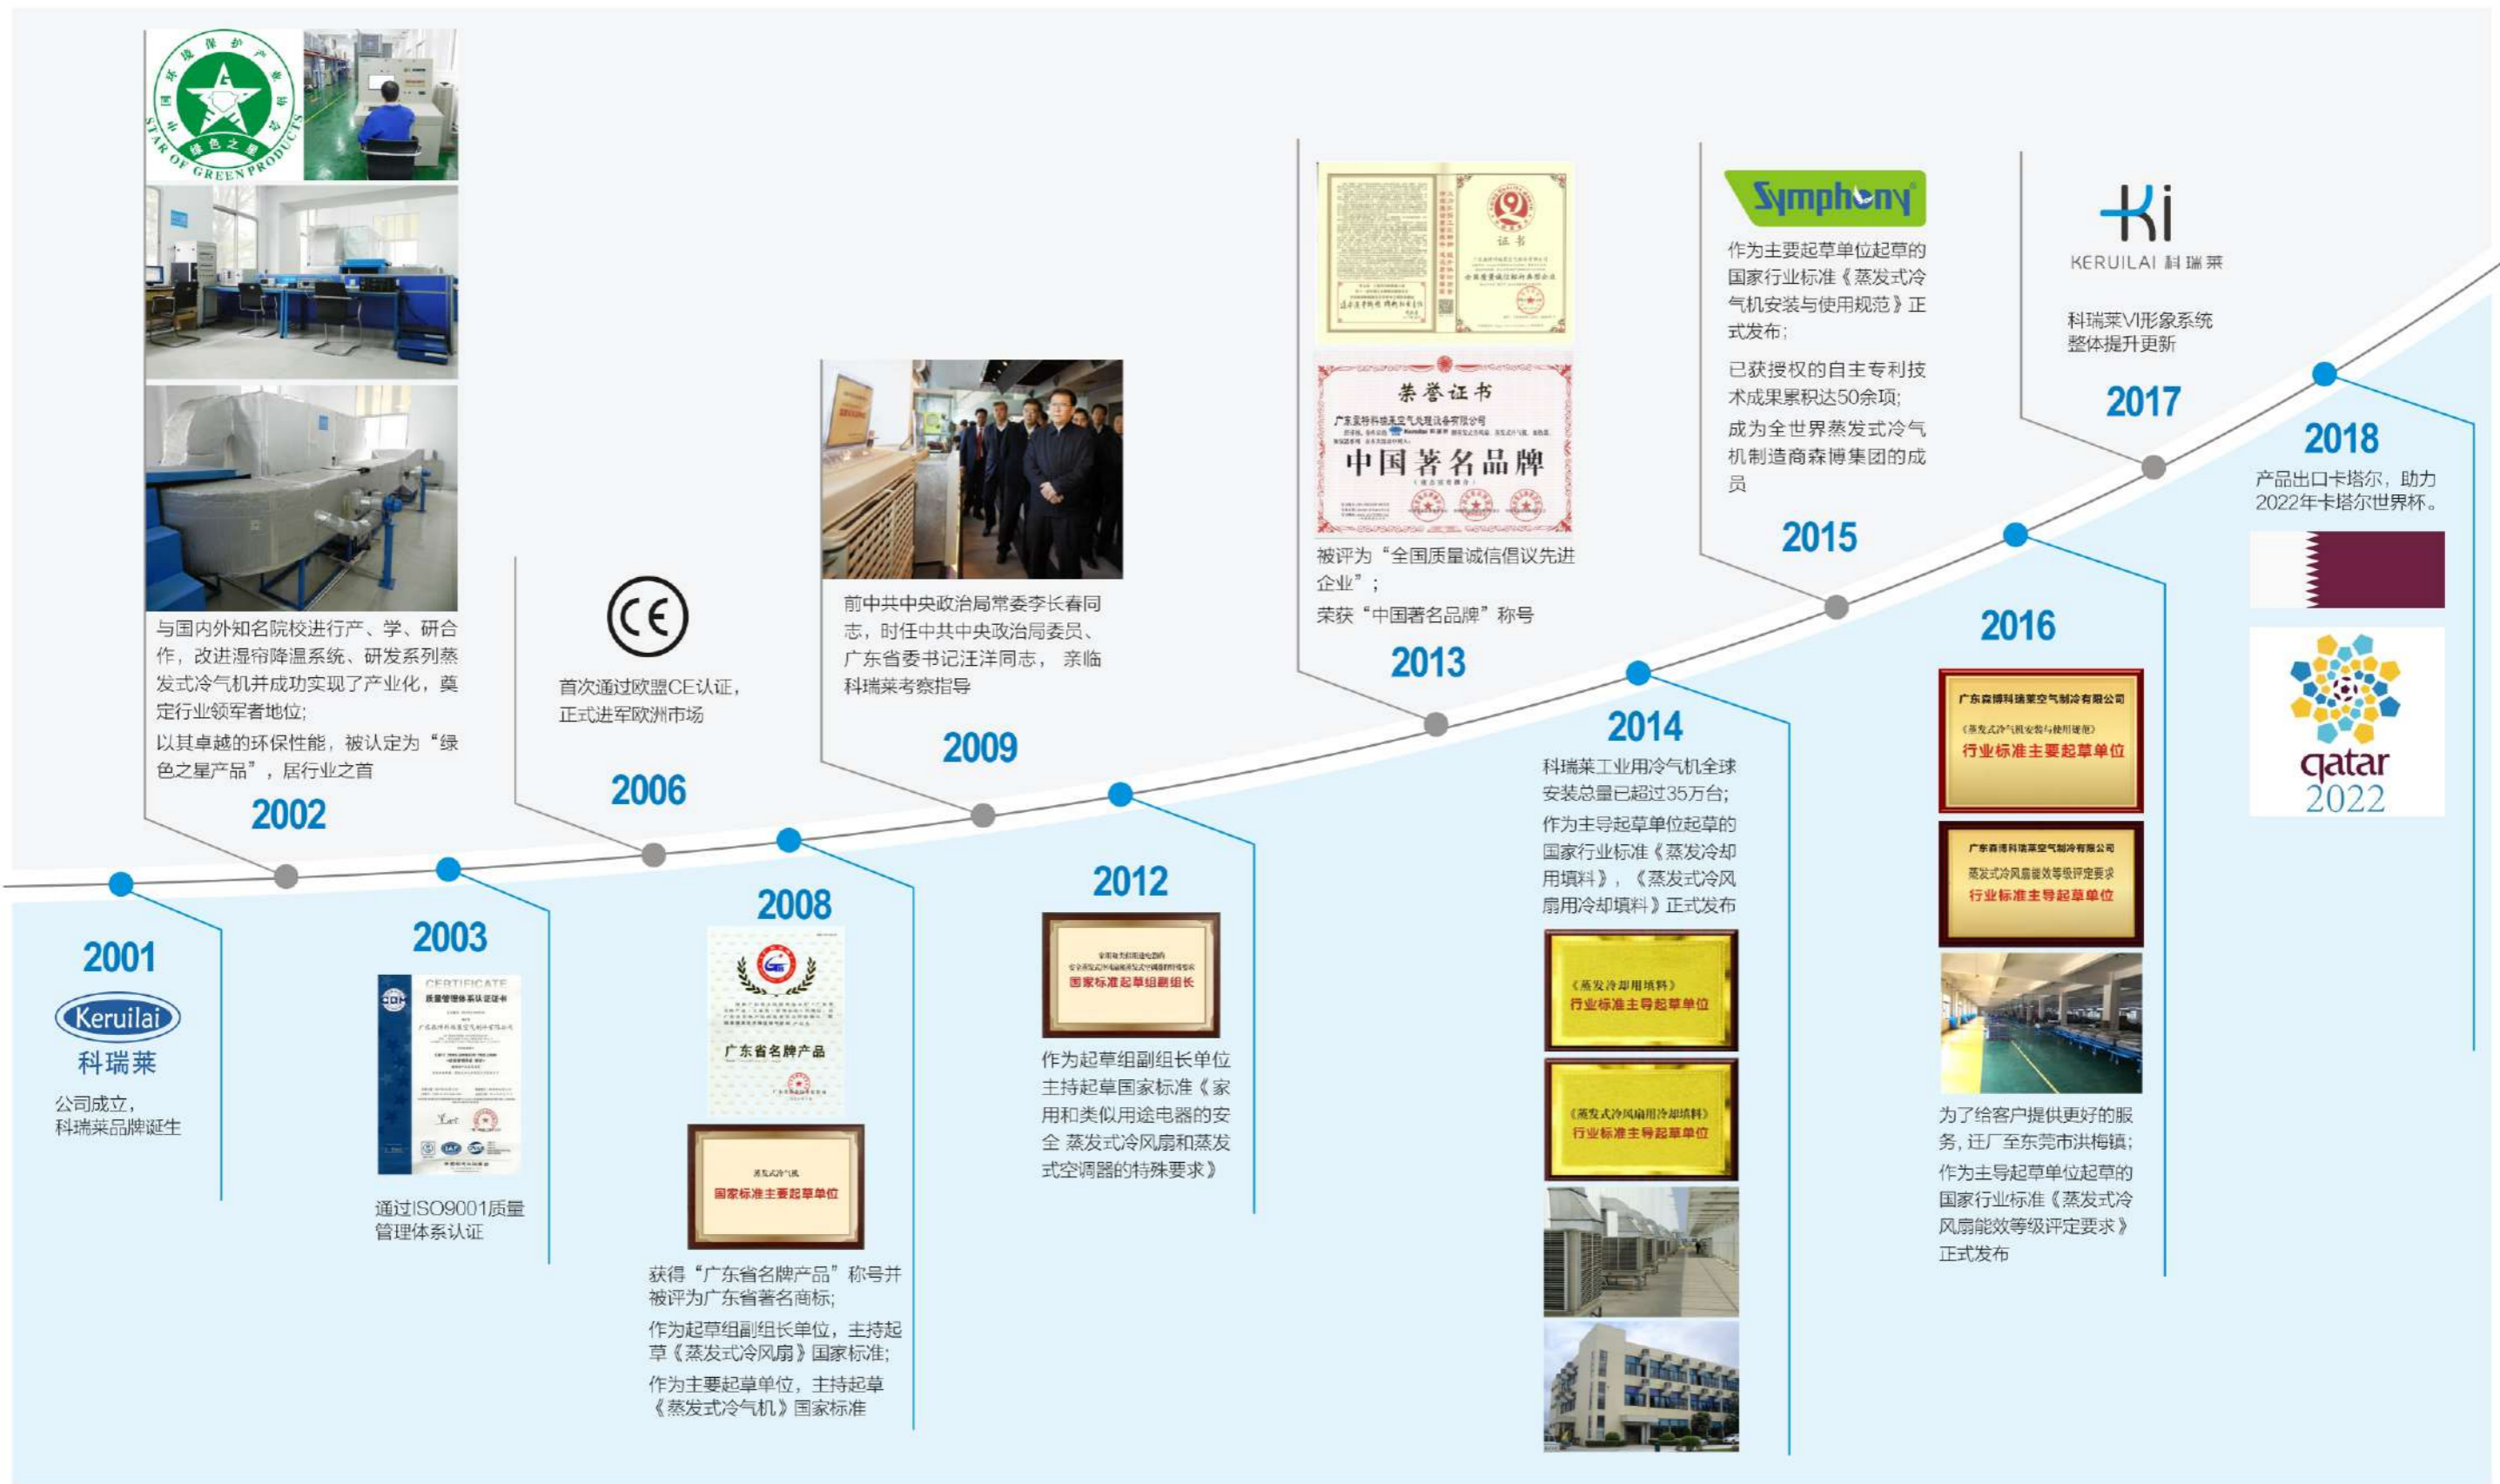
中国环境保护产业协会
STAR OF GREEN PRODUCTS
绿色之星

与国内外知名院校进行产、学、研合作，改进湿帘降温系统、研发系列蒸发式冷气机并成功实现了产业化，奠定行业领军者地位；
以其卓越的环保性能，被认定为“绿色之星产品”，居行业之首

2002

CE

首次通过欧盟CE认证，正式进军欧洲市场

2006

前中共中央政治局常委李长春同志，时任中共中央政治局委员、广东省委书记汪洋同志，亲临科瑞莱考察指导

2009

证书

荣誉证书
中国著名品牌

被评为“全国质量诚信倡议先进企业”；
荣获“中国著名品牌”称号

2013

Symphony

作为主要起草单位起草的国家行业标准《蒸发式冷气机安装与使用规范》正式发布；
已获授权的自主专利技术成果累积达50余项；
成为全世界蒸发式冷气机制造商森博集团的成员

2015

KERUILAI 科瑞莱

科瑞莱VI形象系统整体提升更新

2017

2018
产品出口卡塔尔，助力2022年卡塔尔世界杯。

qatar 2022

2001
Keruilai
科瑞莱
公司成立，科瑞莱品牌诞生

2003
CERTIFICATE
质量管理体系认证证书
通过ISO9001质量管理体系认证

2008
广东省名牌产品
蒸发式冷气机
国家标准主要起草单位
获得“广东省名牌产品”称号并被评为广东省著名商标；
作为起草组副组长单位，主持起草《蒸发式冷风扇》国家标准；
作为主要起草单位，主持起草《蒸发式冷气机》国家标准

2012
国家标准起草组副组长
作为起草组副组长单位主持起草国家标准《家用和类似用途电器的安全 蒸发式冷风扇和蒸发式空调器的特殊要求》

2014
科瑞莱工业用冷气机全球安装总量已超过35万台；
作为主导起草单位起草的国家行业标准《蒸发冷却用填料》，《蒸发式冷风扇用冷却填料》正式发布
《蒸发冷却用填料》
行业标准主导起草单位
《蒸发式冷风扇用冷却填料》
行业标准主导起草单位

2016
广东森博科瑞莱空气制冷有限公司
《蒸发式冷气机安装与使用规范》
行业标准主要起草单位
广东森博科瑞莱空气制冷有限公司
蒸发式冷风扇能效等级评定要求
行业标准主导起草单位
为了给客户提供更好的服务，迁厂至东莞市洪梅镇；
作为主导起草单位起草的国家行业标准《蒸发式冷风扇能效等级评定要求》正式发布